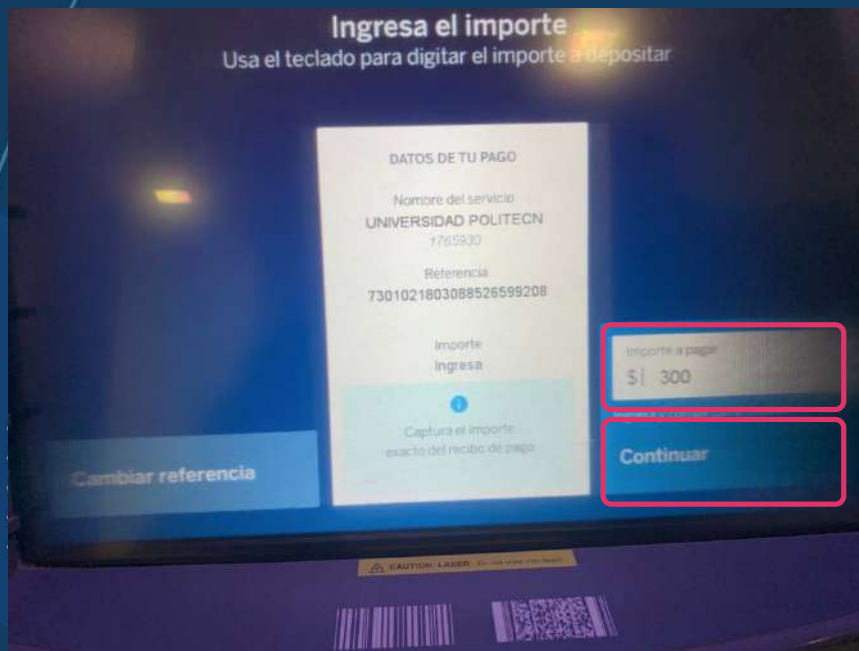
Ingresa el importe
Usa el teclado para digitar el importe a depositar

DATOS DE TU PAGO

Nombre del servicio
UNIVERSIDAD POLITECN
1765930

Referencia
730102180308852659920​8

Importe
Ingresa

Captura el importe exacto del recibo de pago

Importe a pagar
$| 300

Cambiar referencia

Continuar

CAUTION LASER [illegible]